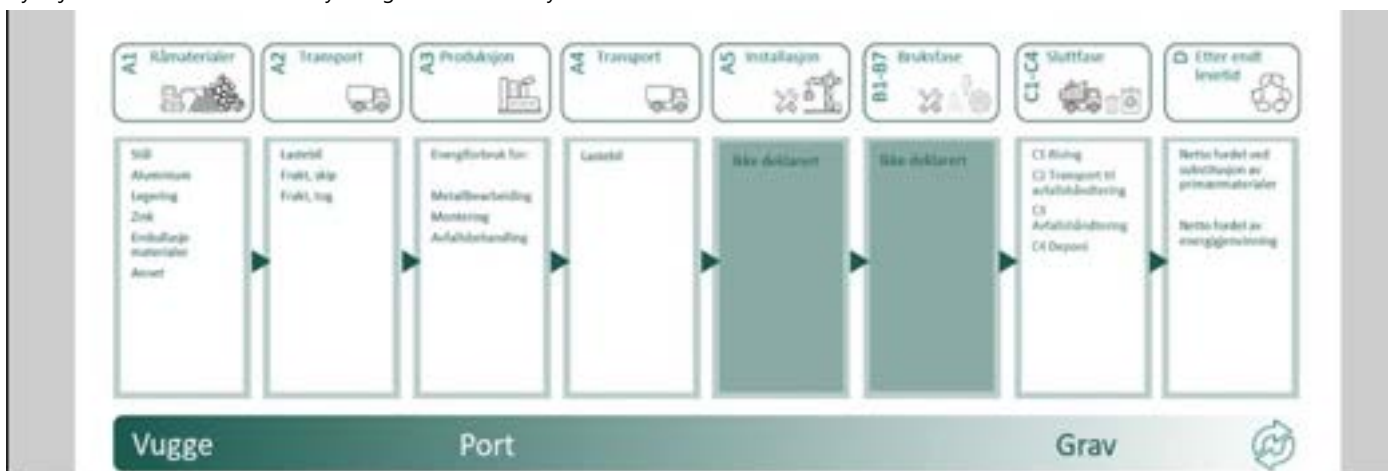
A1 Råmaterialer

A2 Transport

A3 Produksjon

A4 Transport

A5 Installasjon

B1-B7 Bruksfase

C1-C4 Sluttfase

D Etter endt levetid

Stål
Aluminium
Legering
Sink
Emballasje materialer
Annet

Lastebil
Frakt, skip
Frakt, tog

Energiforbruk for:

Metallbearbeiding
Montering
Avfallsbehandling

Lastebil

Ikke deklarert

Ikke deklarert

C1 Riving
C2 Transport til avfallsbehandling
C3 Avfallsbehandling
C4 Deponi

Netto fordel ved substitusjon av primærmaterialer

Netto fordel av energigjenvinning

Vugge

Port

Grav